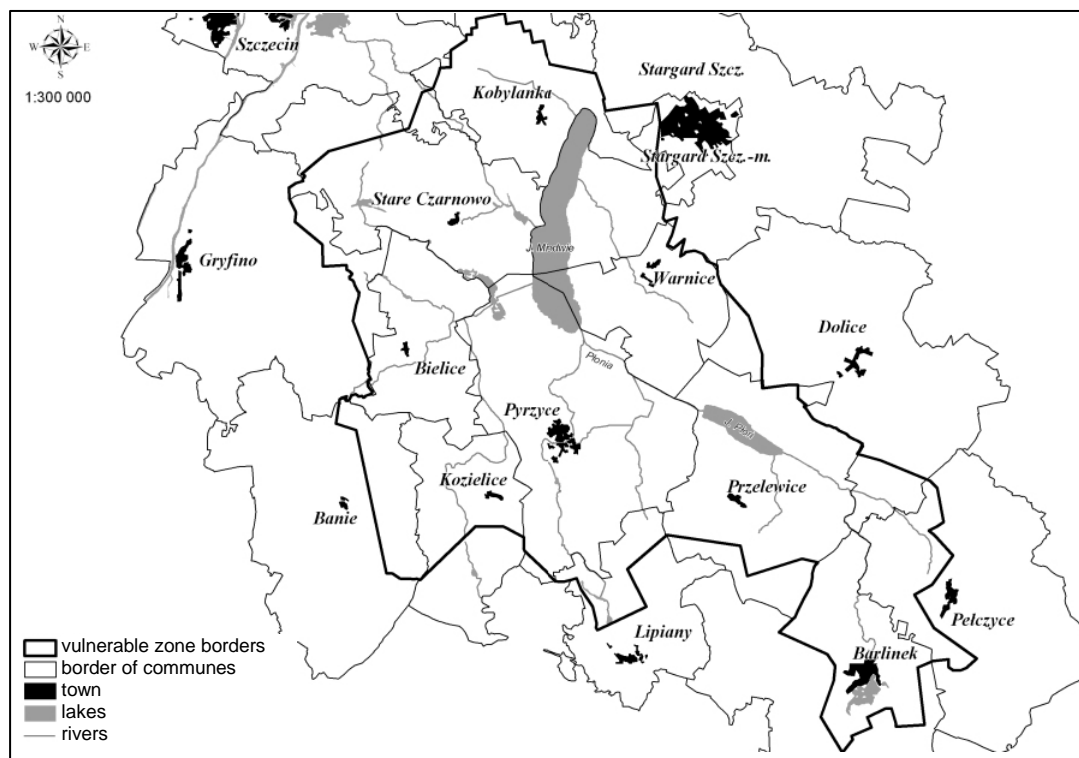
N
W E
S
1:300 000

Szczecin
Stargard Szcz.
Kobylanka
Stargard Szcz.-m.
Stare Czarnowo
J. Miedwie
Gryfino
Warnice
Dolice
Bielice
Płonia
Pyrzyce
J. Płoń
Kozielice
Przelewice
Banie
Pełczyce
Lipiany
Barlinek

vulnerable zone borders
border of communes
town
lakes
rivers